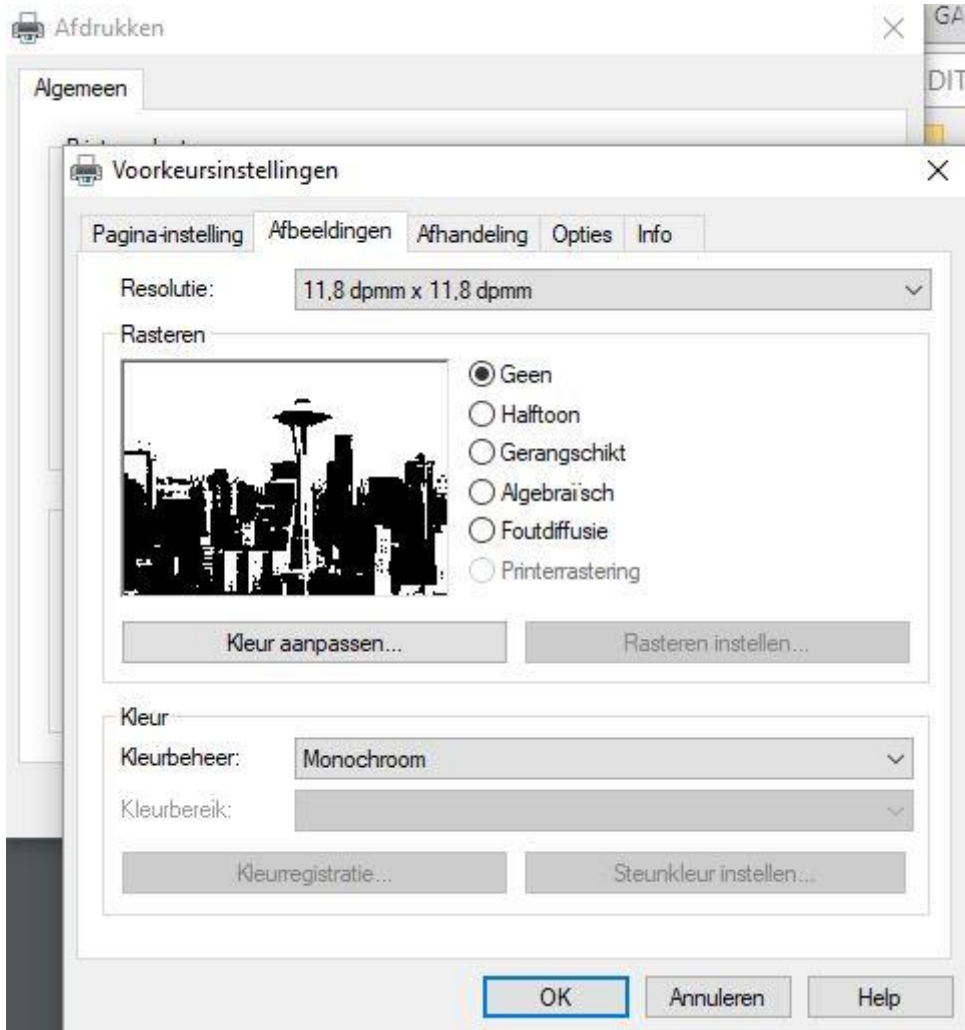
Afdrukken
GA
DIT
Algemeen
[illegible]
Voorkeursinstellingen
Pagina-instelling
Afbeeldingen
Afhandeling
Opties
Info
Resolutie:
11,8 dpmm x 11,8 dpmm
Rasteren
Geen
Halftoon
Gerangschikt
Algebraïsch
Foutdiffusie
Printerrastering
Kleur aanpassen...
Rasteren instellen...
Kleur
Kleurbeheer:
Monochroom
Kleurbereik:
Kleurregistratie...
Steunkleur instellen...
OK
Annuleren
Help